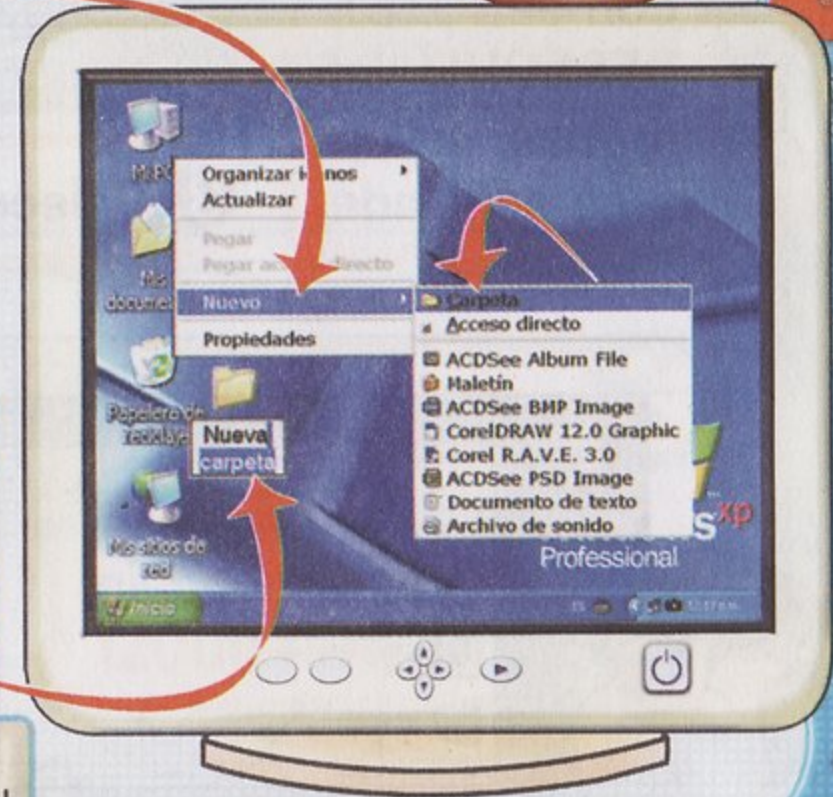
Mi PC
Organizar iconos
Actualizar
Pegar
Pegar acceso directo
Nuevo
Propiedades
Mis documentos
Carpeta
Acceso directo
ACDSee Album File
Maletín
ACDSee BMP Image
CorelDRAW 12.0 Graphic
Corel R.A.V.E. 3.0
ACDSee PSD Image
Documento de texto
Archivo de sonido
Papelera de reciclaje
Nueva carpeta
Mis sitios de red
xp
Professional
Inicio